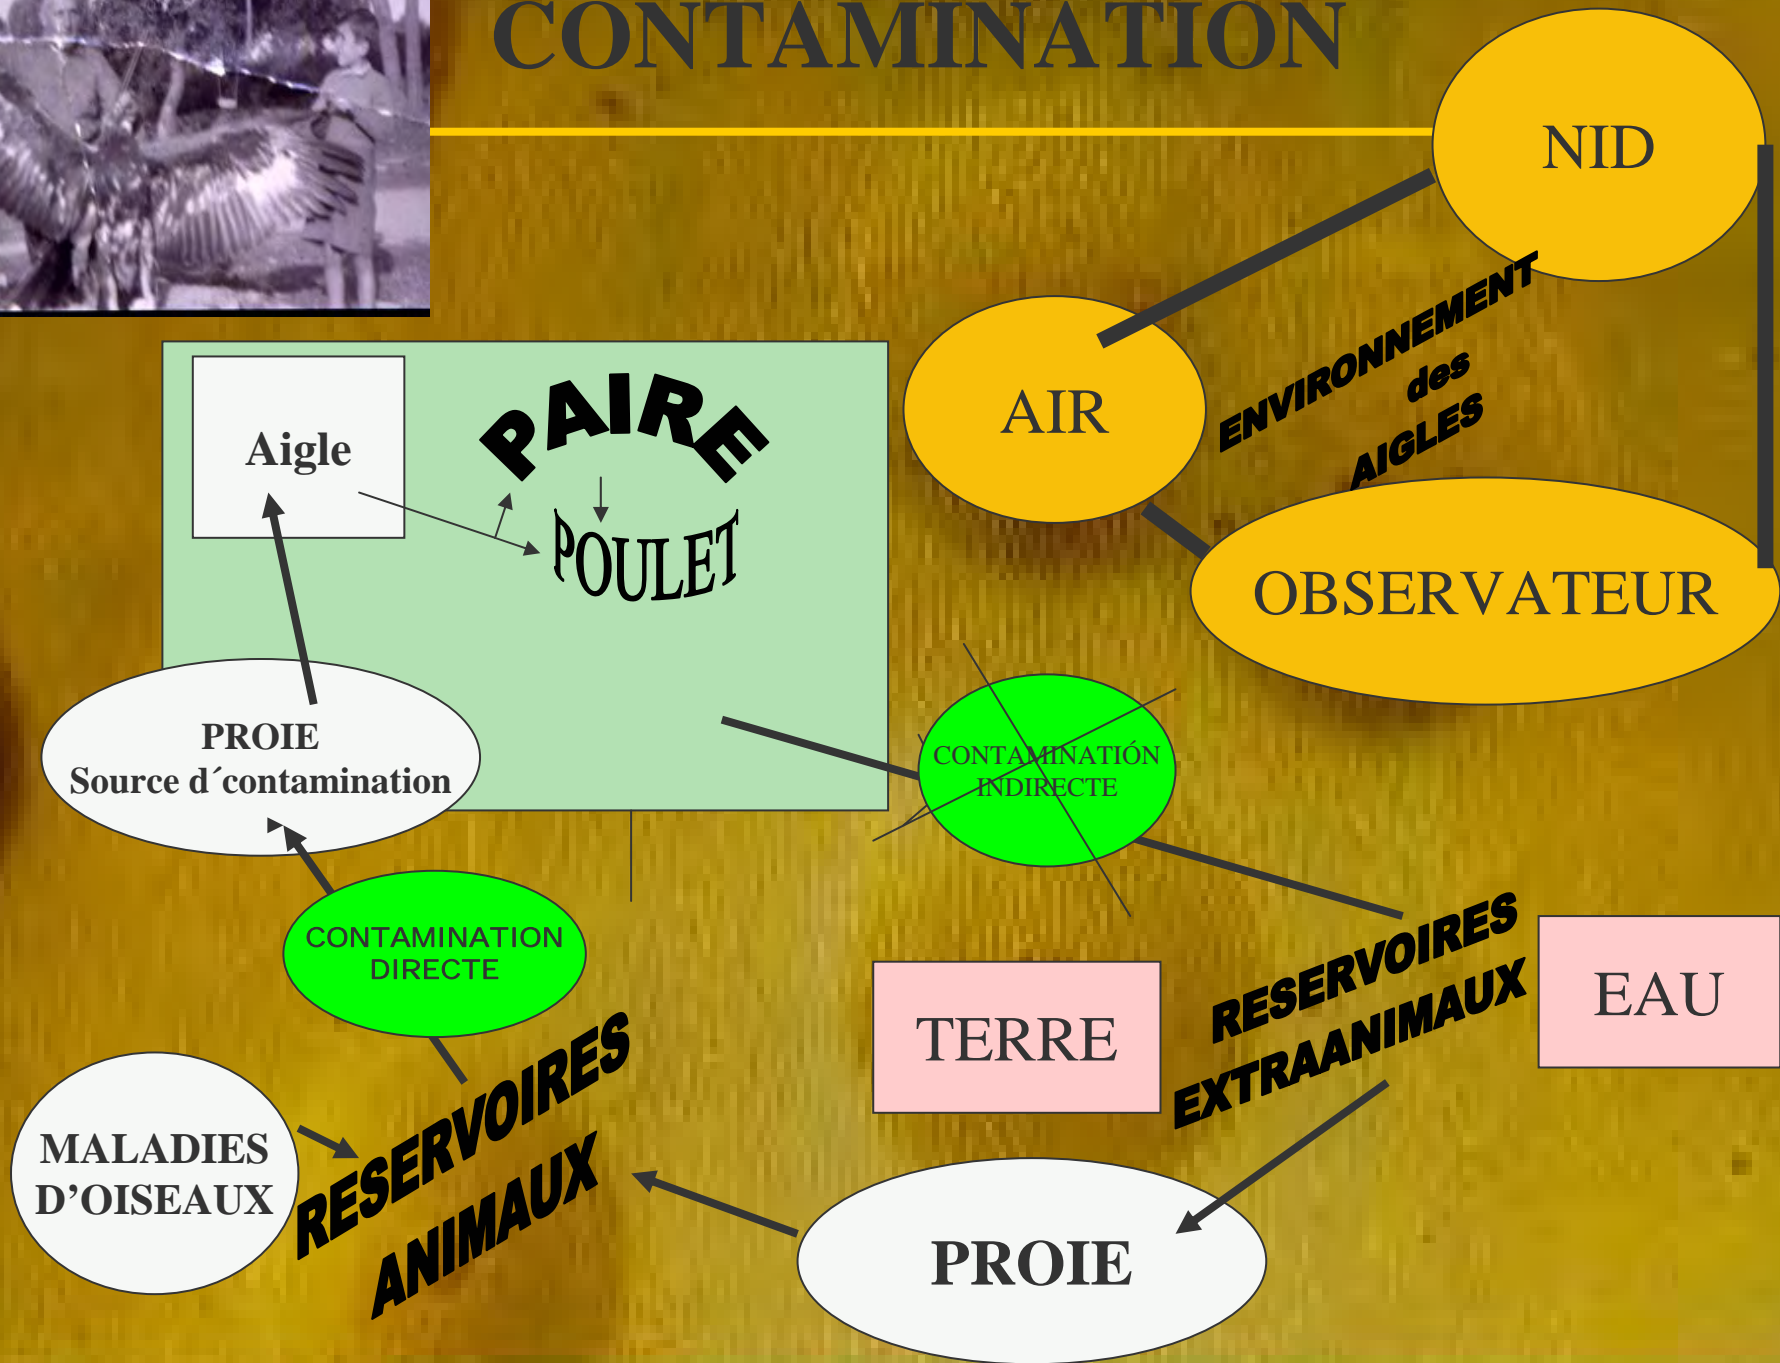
CONTAMINATION

NID

AIR

ENVIRONNEMENT des AIGLES

OBSERVATEUR

Aigle

PAIRE

POULET

PROIE
Source d´contamination

CONTAMINATIÓN INDIRECTE

CONTAMINATION DIRECTE

TERRE

RESERVOIRES EXTRAANIMAUX

EAU

MALADIES D'OISEAUX

RESERVOIRES ANIMAUX

PROIE